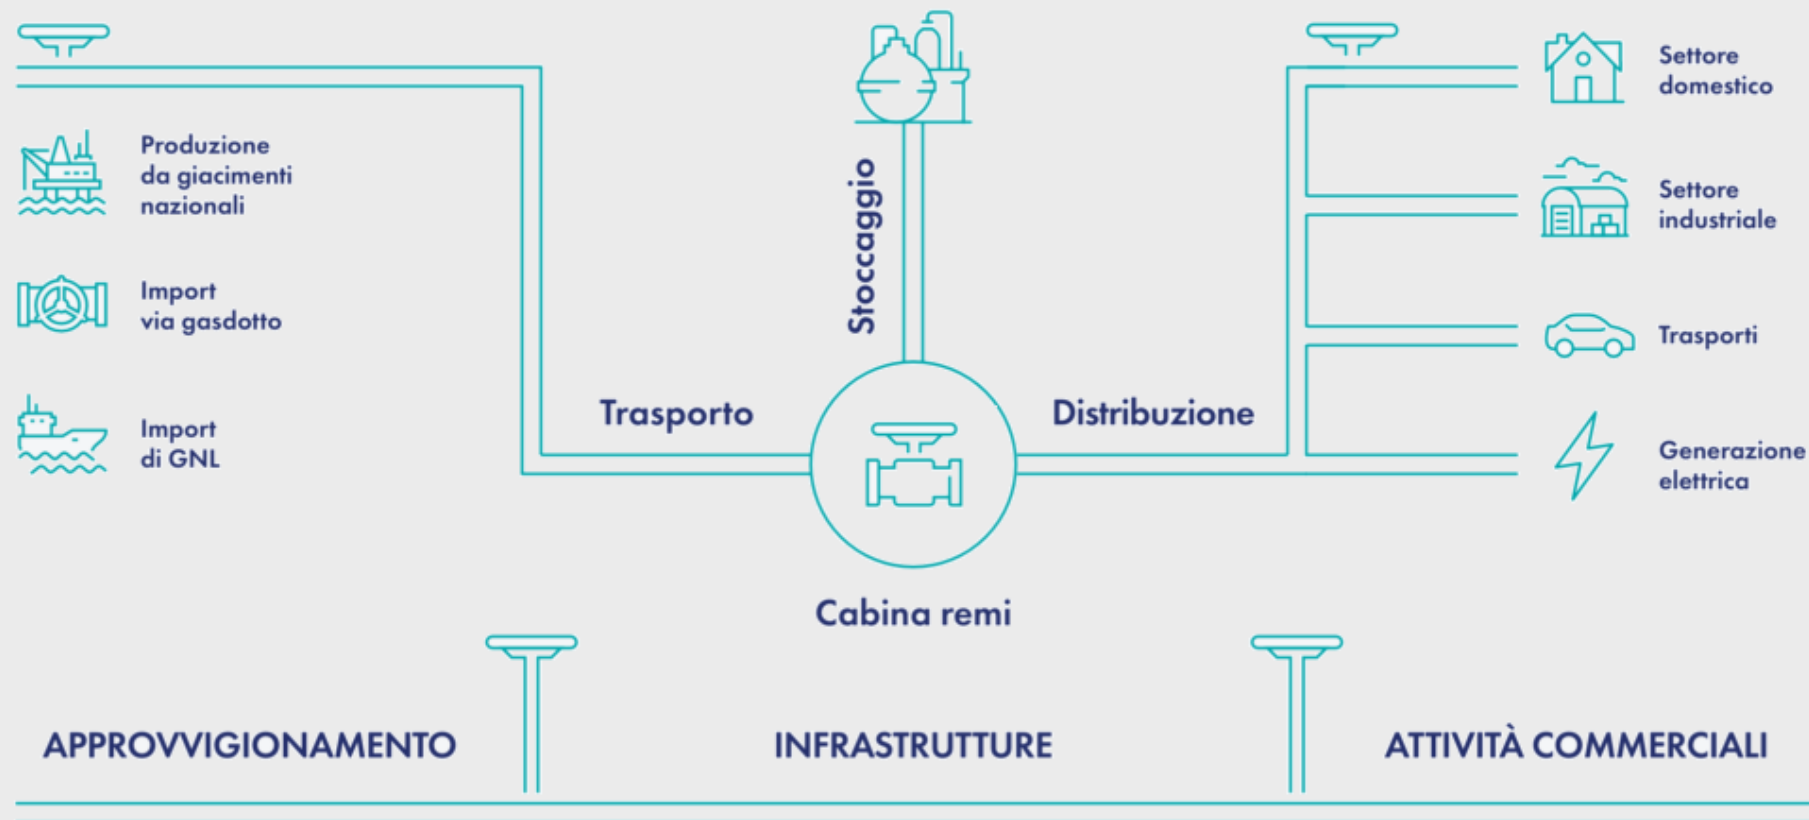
Produzione da giacimenti nazionali

Import via gasdotto

Import di GNL

Stoccaggio

Trasporto

Distribuzione

Cabina remi

Settore domestico

Settore industriale

Trasporti

Generazione elettrica

APPROVVIGIONAMENTO

INFRASTRUTTURE

ATTIVITÀ COMMERCIALI